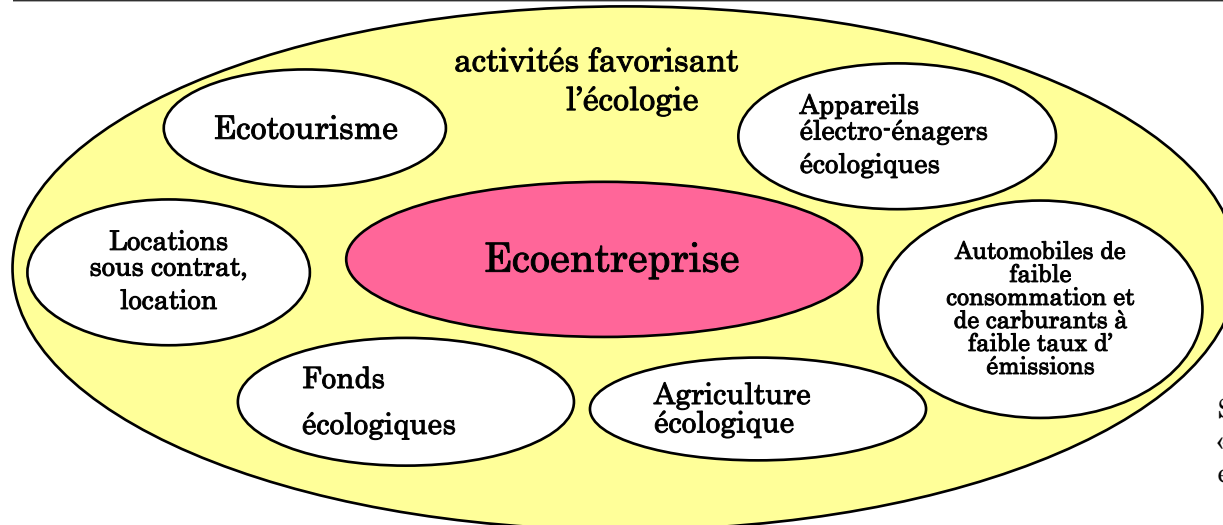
activités favorisant l'écologie

Ecotourisme

Appareils électro-énagers écologiques

Locations sous contrat, location

Ecoentreprise

Automobiles de faible consommation et de carburants à faible taux d' émissions

Fonds écologiques

Agriculture écologique

S
«
e